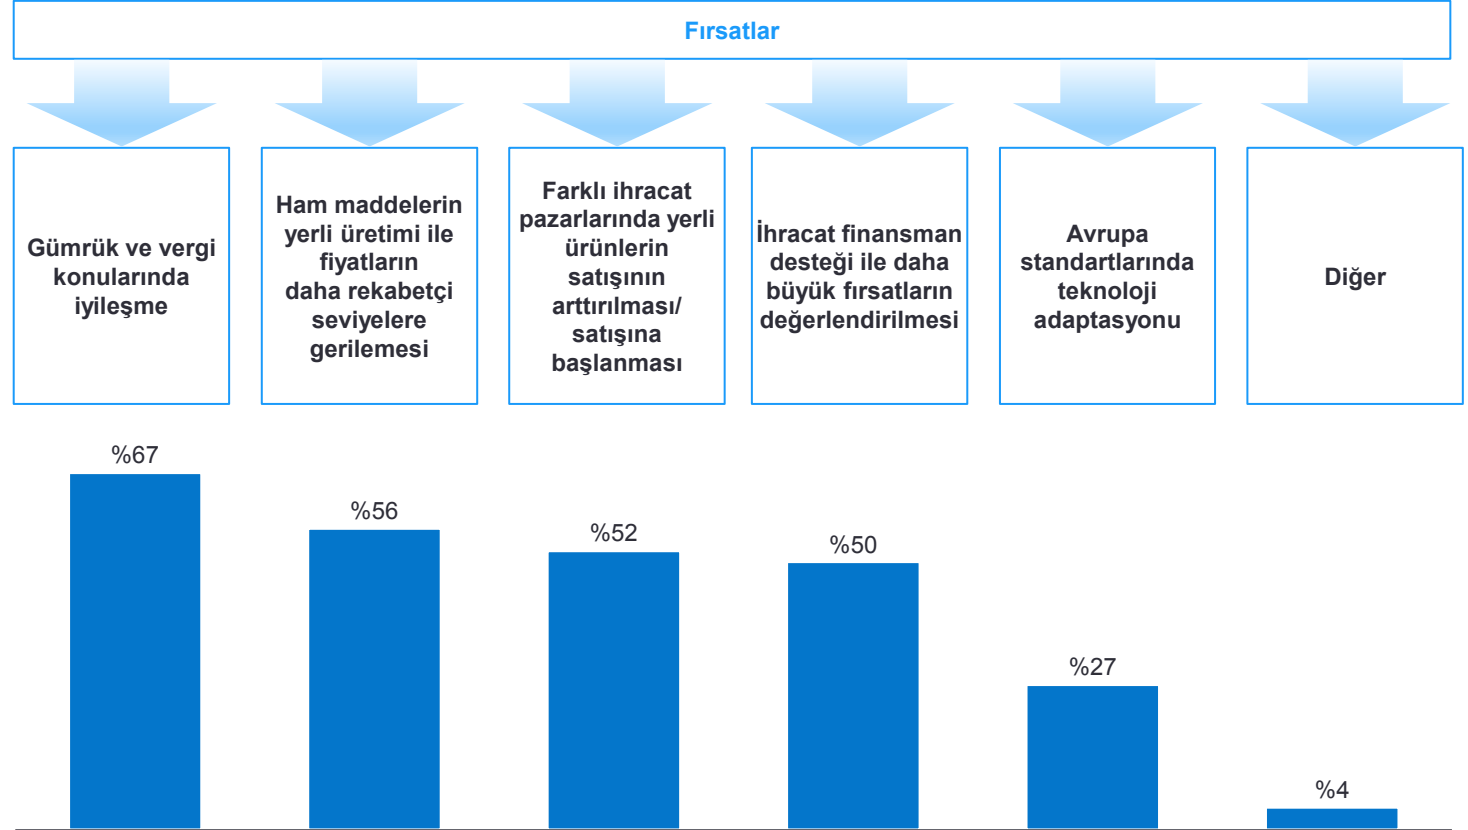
Fırsatlar

Gümrük ve vergi konularında iyileşme

Ham maddelerin yerli üretimi ile fiyatların daha rekabetçi seviyelere gerilemesi

Farklı ihracat pazarlarında yerli ürünlerin satışının arttırılması/ satışına başlanması

İhracat finansman desteği ile daha büyük fırsatların değerlendirilmesi

Avrupa standartlarında teknoloji adaptasyonu

Diğer

%67

%56

%52

%50

%27

%4